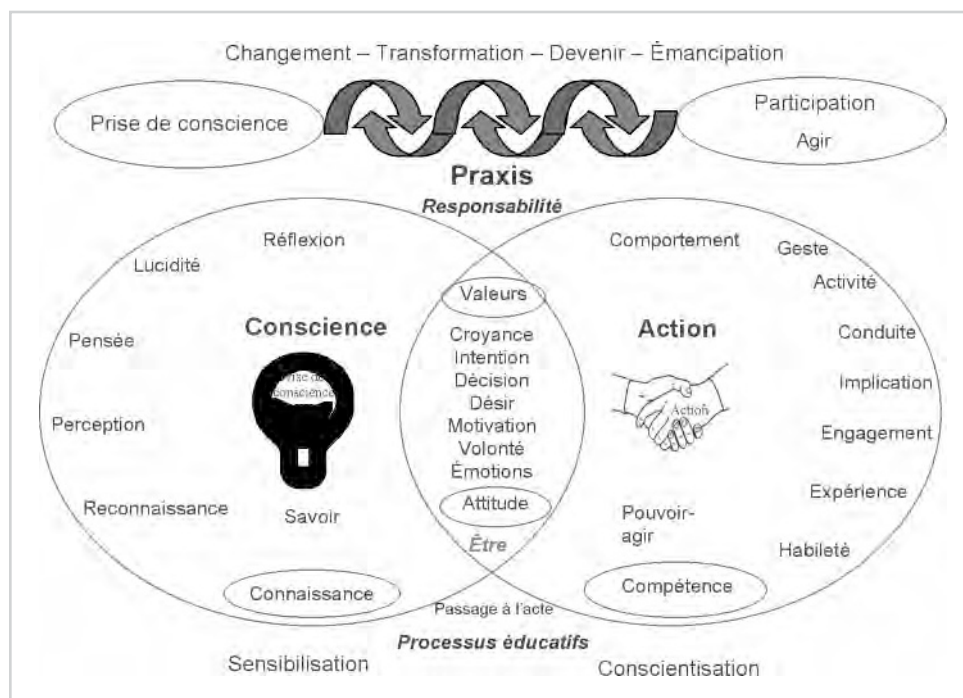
Changement – Transformation – Devenir – Émancipation

Prise de conscience

Participation

Agir

Praxis

Responsabilité

Réflexion

Lucidité

Pensée

Perception

Reconnaissance

Conscience

Prise de conscience

Savoir

Connaissance

Valeurs

Croyance
Intention
Décision
Désir
Motivation
Volonté
Émotions

Attitude

Être

Passage à l'acte

Comportement

Geste

Activité

Conduite

Implication

Engagement

Expérience

Habileté

Action

Action

Pouvoir-agir

Compétence

Processus éducatifs

Sensibilisation

Conscientisation